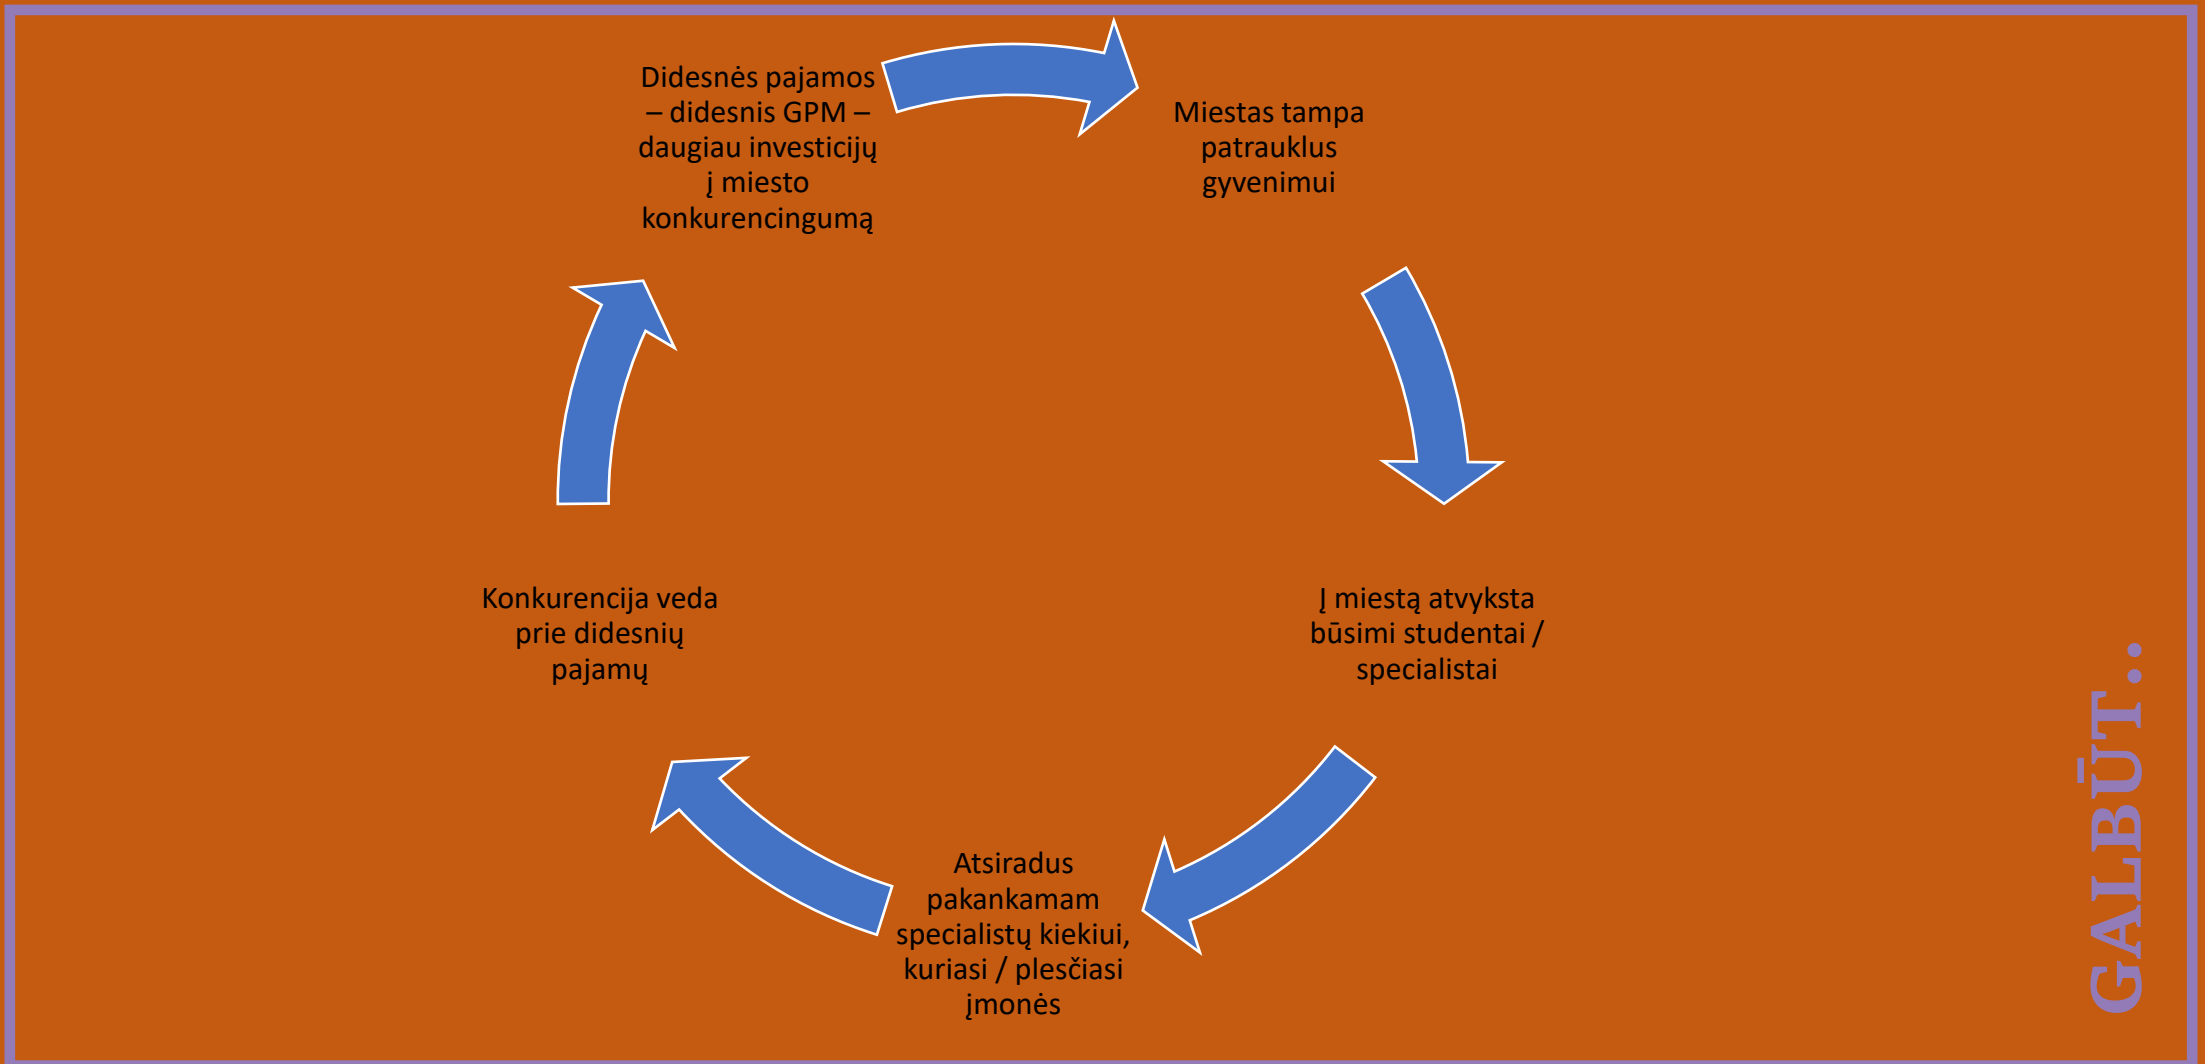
Didesnės pajamos – didesnis GPM – daugiau investicijų į miesto konkurencingumą

Miestas tampa patrauklus gyvenimui

Į miestą atvyksta būsimi studentai / specialistai

Atsiradus pakankamam specialistų kiekiui, kuriasi / plesčiasi įmonės

Konkurencija veda prie didesnių pajamų

GALBŪT..